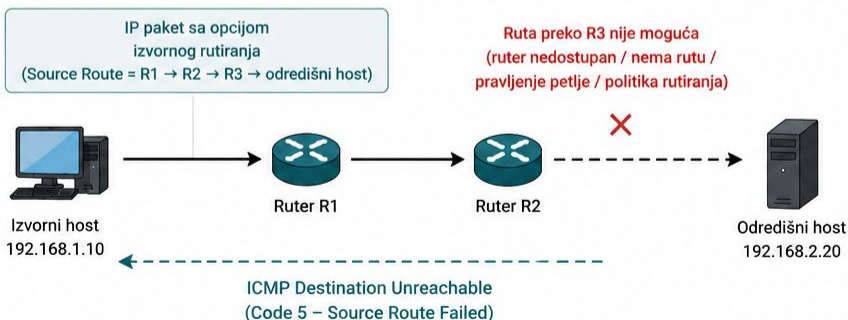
IP paket sa opcijom izvornog rutiranja (Source Route = R1 → R2 → R3 → odredišni host)

Ruta preko R3 nije moguća (ruter nedostupan / nema rutu / pravljenje petlje / politika rutiranja)

Izvorni host
192.168.1.10

Ruter R1

Ruter R2

Odredišni host
192.168.2.20

ICMP Destination Unreachable
(Code 5 – Source Route Failed)